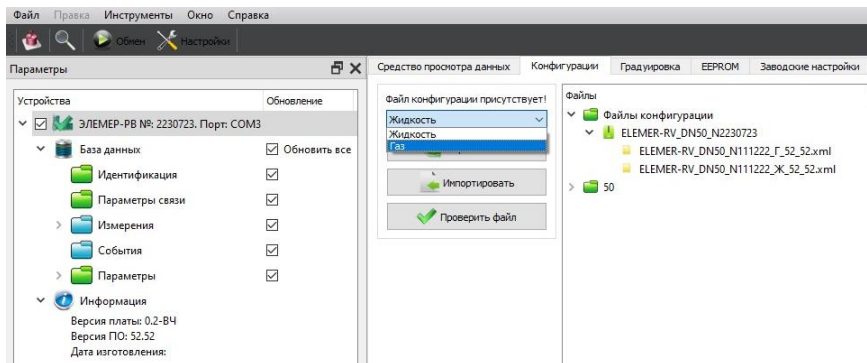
Файл Правка Инструменты Окно Справка

Обмен Настройки

Параметры

Устройства | Обновление

ЭЛЕМЕР-РВ №: 2230723. Порт: COM3

База данных | Обновить все

Идентификация

Параметры связи

Измерения

События

Параметры

Информация

Версия платы: 0.2-ВЧ

Версия ПО: 52.52

Дата изготовления:

Средство просмотра данных | Конфигурации | Градуировка | EEPROM | Заводские настройки

Файл конфигурации присутствует!

Жидкость

Жидкость

Газ

Импортировать

Проверить файл

Файлы

Файлы конфигурации

ELEMER-RV_DN50_N2230723

ELEMER-RV_DN50_N111222_Г_52_52.xml

ELEMER-RV_DN50_N111222_Ж_52_52.xml

50